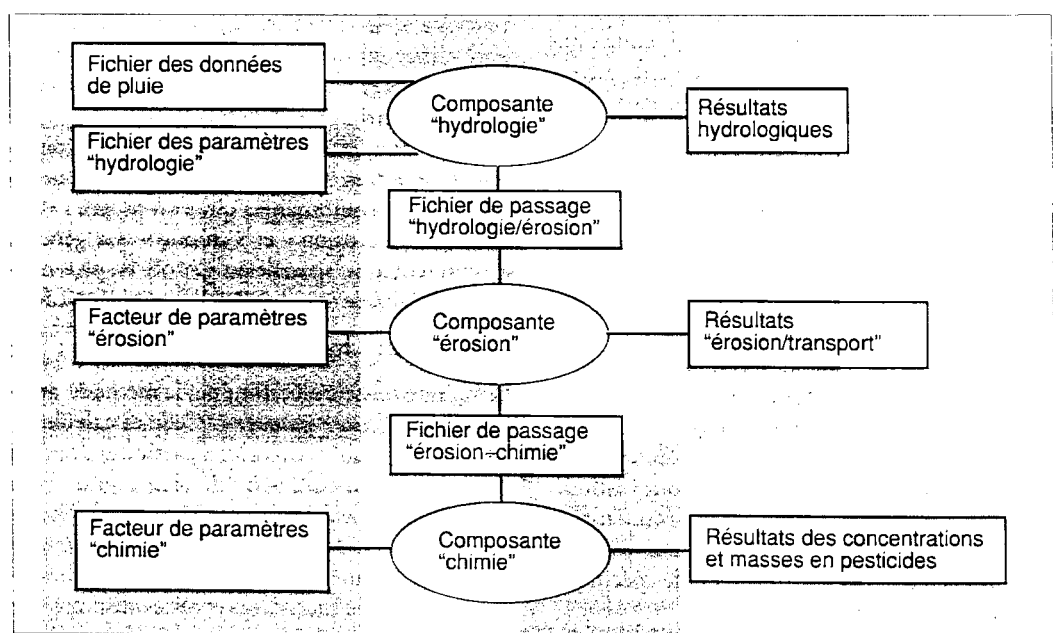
Fichier des données de pluie

Composante "hydrologie"

Résultats hydrologiques

Fichier des paramètres "hydrologie"

Fichier de passage "hydrologie/érosion"

Facteur de paramètres "érosion"

Composante "érosion"

Résultats "érosion/transport"

Fichier de passage "érosion-chimie"

Facteur de paramètres "chimie"

Composante "chimie"

Résultats des concentrations et masses en pesticides